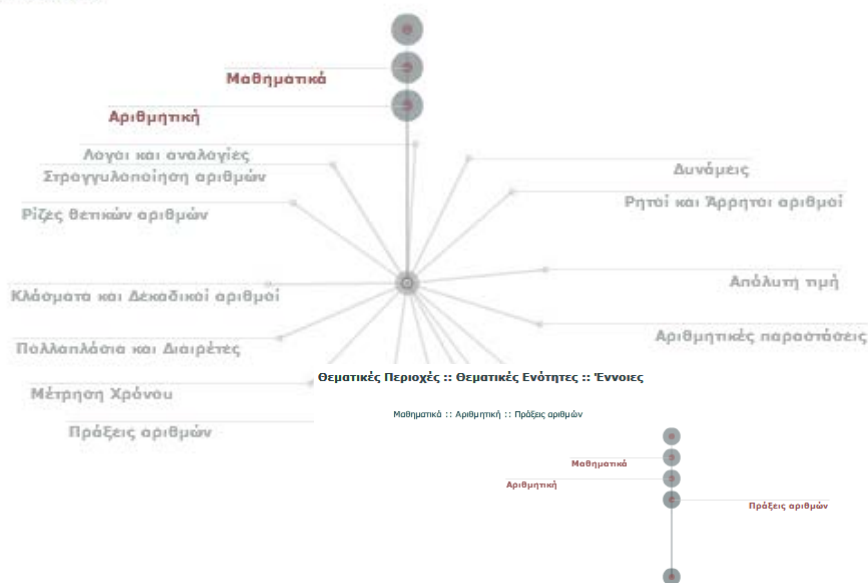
Μαθηματικά

Αριθμητική

Λόγοι και αναλογίες

Στρογγυλοποίηση αριθμών

Ρίζες θετικών αριθμών

Δυνάμεις

Ρητοί και Άρρητοι αριθμοί

Κλάσματα και Δεκαδικοί αριθμοί

Απόλυτη τιμή

Πολλαπλάσια και Διαιρέτες

Αριθμητικές παραστάσεις

Μέτρηση Χρόνου

Πράξεις αριθμών

Θεματικές Περιοχές :: Θεματικές Ενότητες :: Έννοιες

Μαθηματικά :: Αριθμητική :: Πράξεις αριθμών

Μαθηματικά

Αριθμητική

Πράξεις αριθμών